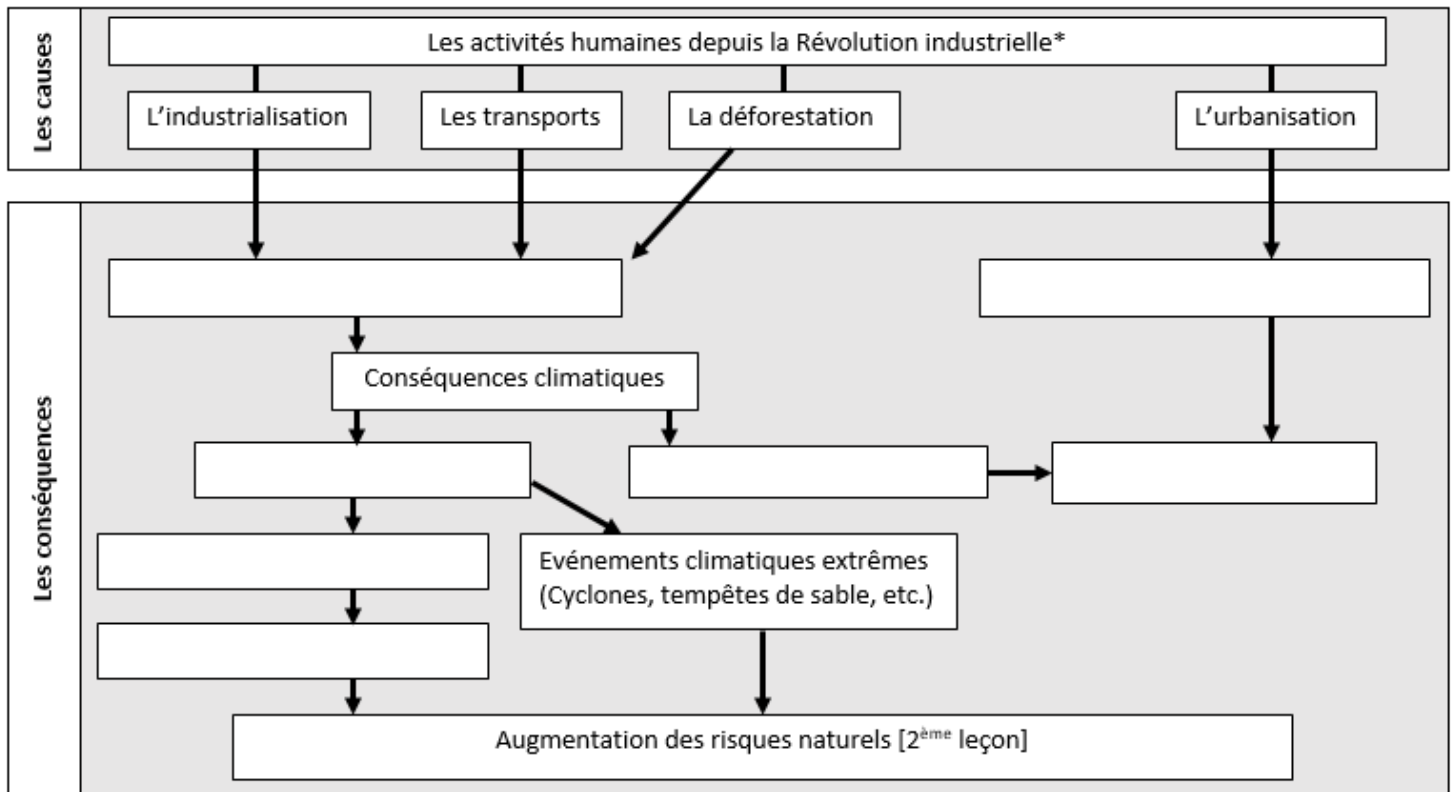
Les causes

Les activités humaines depuis la Révolution industrielle*

L'industrialisation

Les transports

La déforestation

L'urbanisation

Les conséquences

Conséquences climatiques

Evénements climatiques extrêmes (Cyclones, tempêtes de sable, etc.)

Augmentation des risques naturels [2$^{ème}$ leçon]